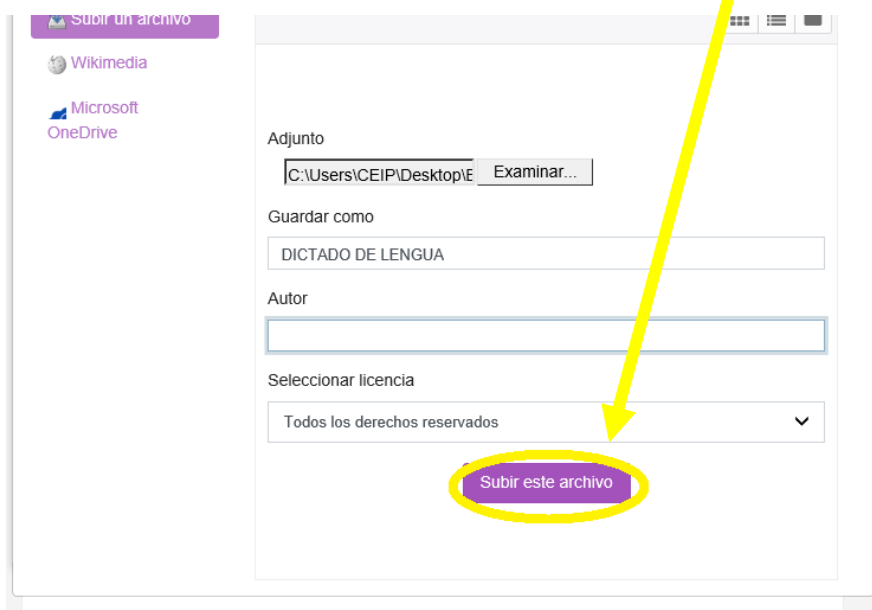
Subir un archivo

Wikimedia

Microsoft OneDrive

Adjunto

C:\Users\CEIP\Desktop\E

Examinar...

Guardar como

DICTADO DE LENGUA

Autor

Seleccionar licencia

Todos los derechos reservados

Subir este archivo